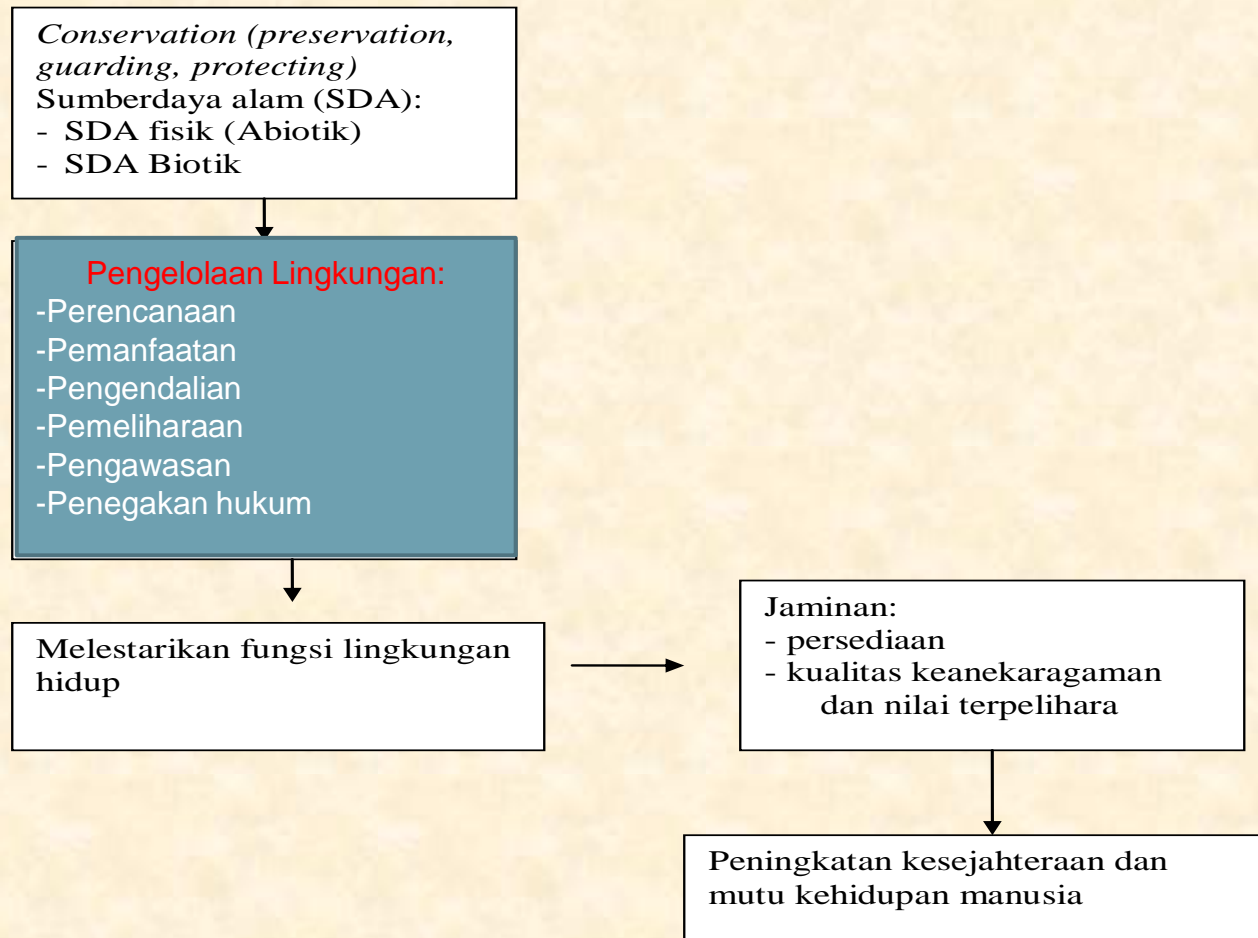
Conservation (preservation, guarding, protecting)
Sumberdaya alam (SDA):
- SDA fisik (Abiotik)
- SDA Biotik

Pengelolaan Lingkungan:
-Perencanaan
-Pemanfaatan
-Pengendalian
-Pemeliharaan
-Pengawasan
-Penegakan hukum

Melestarikan fungsi lingkungan hidup

Jaminan:
- persediaan
- kualitas keanekaragaman dan nilai terpelihara

Peningkatan kesejahteraan dan mutu kehidupan manusia